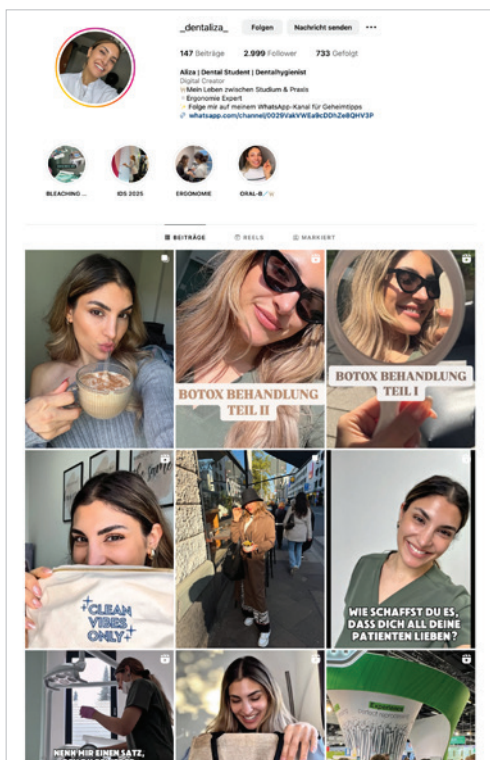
_dentaliza_ Folgen Nachricht senden ···

147 Beiträge 2.999 Follower 733 Gefolgt

Aliza | Dental Student | Dentalhygienist
Digital Creator
Mein Leben zwischen Studium & Praxis
Ergonomie Expert
Folge mir auf meinem WhatsApp-Kanal für Geheimtipps
whatsapp.com/channel/0029VakVWEa9cDDhZe8QHV3P

BLEACHING ... IDS 2025 ERGONOMIE ORAL-B

BEITRÄGE REELS MARKIERT

BOTOX BEHANDLUNG TEIL II

BOTOX BEHANDLUNG TEIL I

CLEAN VIBES ONLY

WIE SCHAFFST DU ES, DASS DICH ALL DEINE PATIENTEN LIEBEN?

NENN MIR EINEN SATZ,
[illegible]